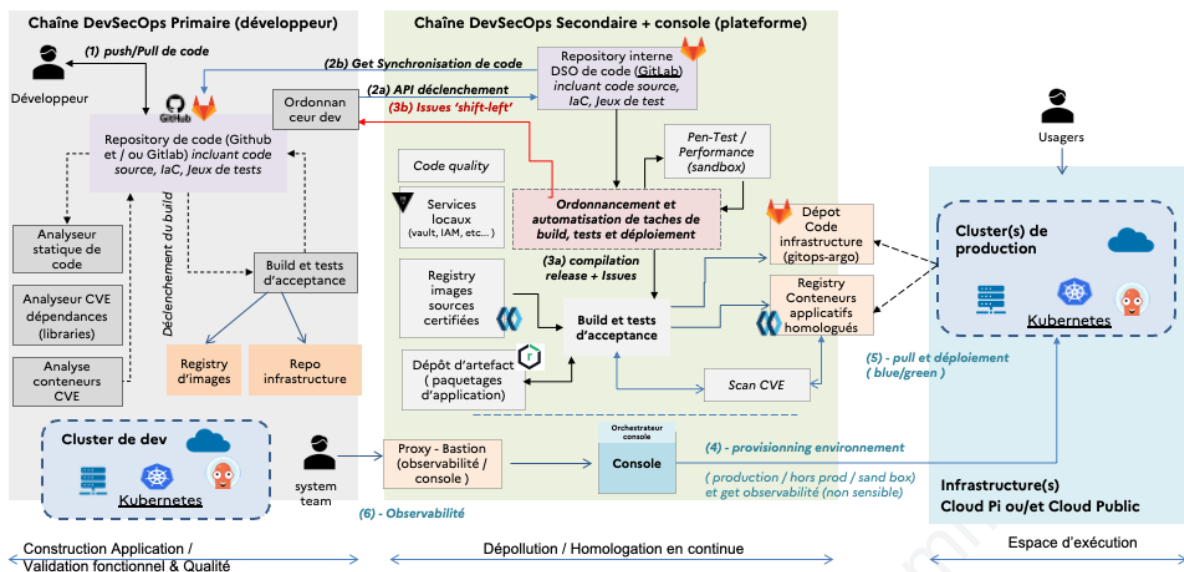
Chaîne DevSecOps Primaire (développeur)

(1) push/Pull de code

Développeur

GitHub

Repository de code (Github et / ou Gitlab) incluant code source, IaC, Jeux de tests

Analyseur statique de code

Analyseur CVE dépendances (libraries)

Analyse conteneurs CVE

Déclenchement du build

Build et tests d'acceptance

Registry d'images

Repo infrastructure

Cluster de dev

Kubernetes

Chaîne DevSecOps Secondaire + console (plateforme)

(2b) Get Synchronisation de code

(2a) API déclenchement

(3b) Issues 'shift-left'

Ordonnanceur dev

Repository interne DSO de code (GitLab) incluant code source, IaC, Jeux de test

Pen-Test / Performance (sandbox)

Code quality

Services locaux (vault, IAM, etc... )

Ordonnancement et automatisation de taches de build, tests et déploiement

(3a) compilation release + Issues

Registry images sources certifiées

Build et tests d'acceptance

Dépôt d'artefact ( paquetages d'application)

Scan CVE

Dépôt Code infrastructure (gitops-argo)

Registry Conteneurs applicatifs homologués

system team

Proxy - Bastion (observabilité / console )

Orchestrateur console

Console

(4) - provisionning environnement

( production / hors prod / sand box) et get observabilité (non sensible)

(6) - Observabilité

(5) - pull et déploiement ( blue/green )

Usagers

Cluster(s) de production

Kubernetes

Infrastructure(s) Cloud Pi ou/et Cloud Public

Construction Application / Validation fonctionnel & Qualité

Dépollution / Homologation en continue

Espace d'exécution